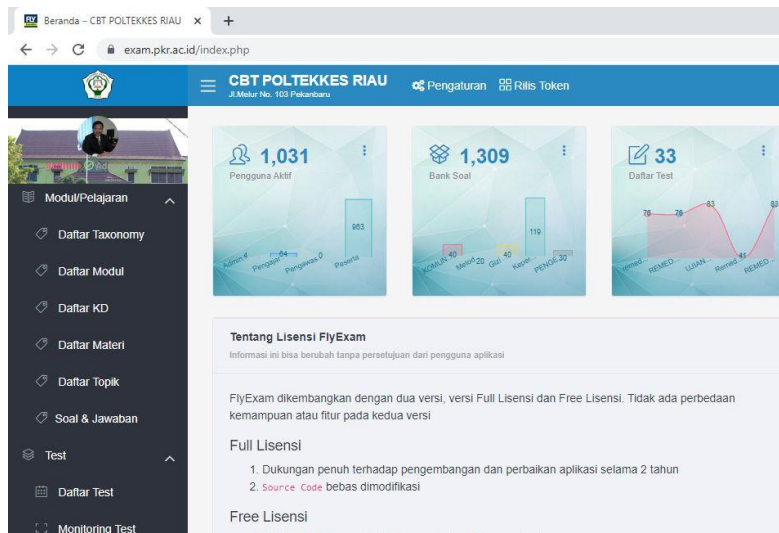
Beranda – CBT POLTEKKES RIAU ×
+
exam.pkr.ac.id/index.php

CBT POLTEKKES RIAU
Jl.Melur No. 103 Pekanbaru
Pengaturan
Rilis Token

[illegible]

Modul/Pelajaran
Daftar Taxonomy
Daftar Modul
Daftar KD
Daftar Materi
Daftar Topik
Soal & Jawaban
Test
Daftar Test
Monitoring Test

1,031
Pengguna Aktif
Admin 4
Pengajar 64
Pengawas 0
Peserta 963

1,309
Bank Soal
KOMUN 40
Metod 20
Gizi 40
Keper 119
PENGE 30

33
Daftar Test
78
78
83
41
83
remed
REMED
UJIAN
Remed
REMED

Tentang Lisensi FlyExam
Informasi ini bisa berubah tanpa persetujuan dari pengguna aplikasi

FlyExam dikembangkan dengan dua versi, versi Full Lisensi dan Free Lisensi. Tidak ada perbedaan kemampuan atau fitur pada kedua versi

Full Lisensi
1. Dukungan penuh terhadap pengembangan dan perbaikan aplikasi selama 2 tahun
2. Source Code bebas dimodifikasi

Free Lisensi